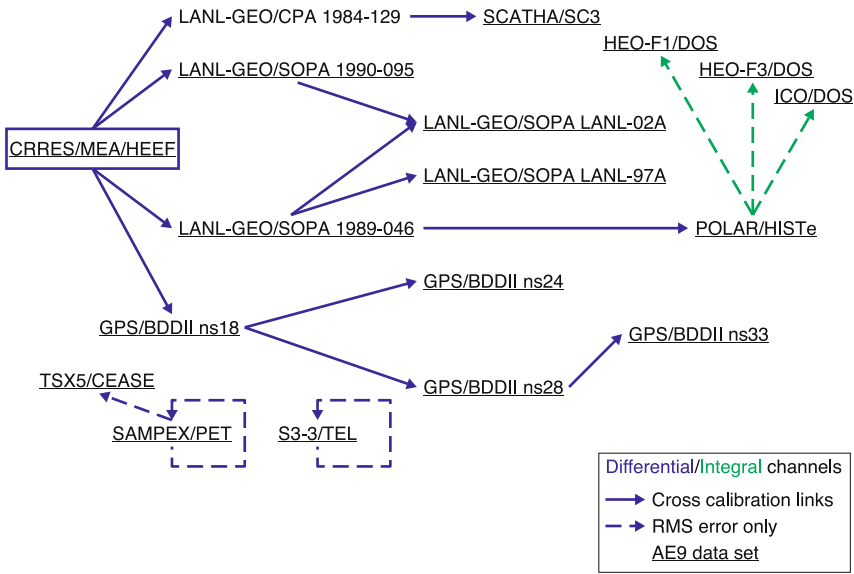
LANL-GEO/CPA 1984-129

SCATHA/SC3

HEO-F1/DOS

HEO-F3/DOS

ICO/DOS

LANL-GEO/SOPA 1990-095

CRRES/MEA/HEEF

LANL-GEO/SOPA LANL-02A

LANL-GEO/SOPA LANL-97A

LANL-GEO/SOPA 1989-046

POLAR/HISTe

GPS/BDDII ns24

GPS/BDDII ns18

GPS/BDDII ns33

TSX5/CEASE

GPS/BDDII ns28

SAMPEX/PET

S3-3/TEL

Differential/Integral channels

Cross calibration links

RMS error only

AE9 data set